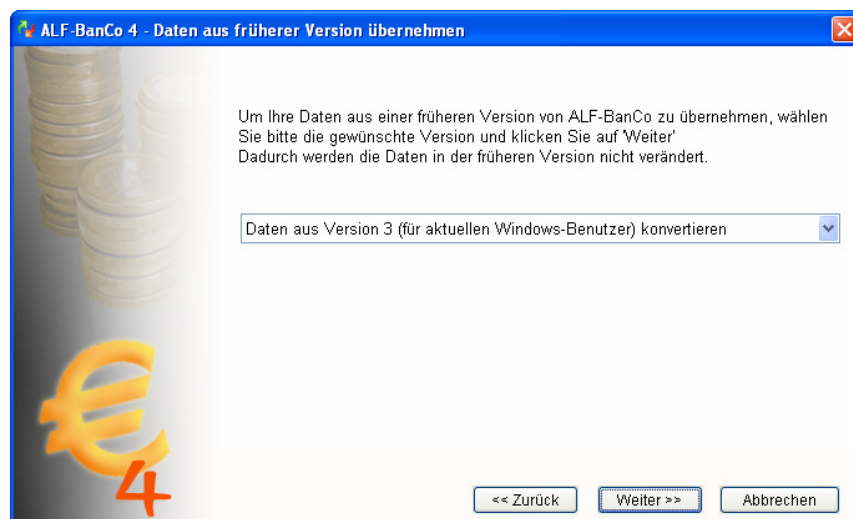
ALF-BanCo 4 - Daten aus früherer Version übernehmen

Um Ihre Daten aus einer früheren Version von ALF-BanCo zu übernehmen, wählen Sie bitte die gewünschte Version und klicken Sie auf 'Weiter'
Dadurch werden die Daten in der früheren Version nicht verändert.

Daten aus Version 3 (für aktuellen Windows-Benutzer) konvertieren

<< Zurück
Weiter >>
Abbrechen

€4